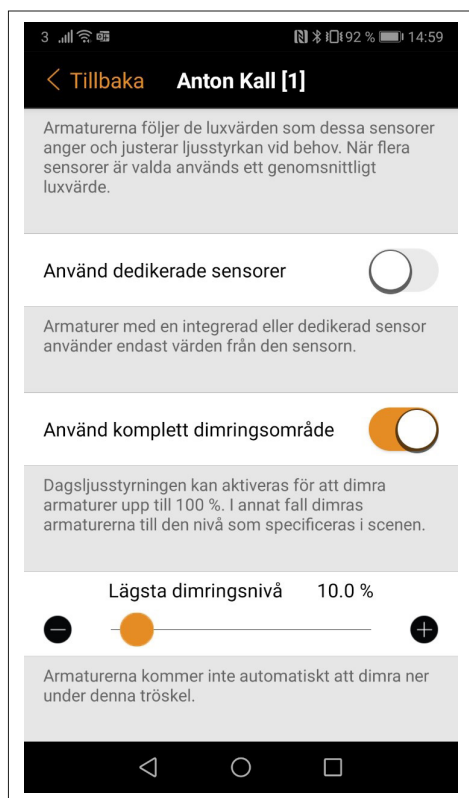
3 92 % 14:59

Tillbaka Anton Kall [1]

Armaturerna följer de luxvärden som dessa sensorer anger och justerar ljusstyrkan vid behov. När flera sensorer är valda används ett genomsnittligt luxvärde.

Använd dedikerade sensorer

Armaturer med en integrerad eller dedikerad sensor använder endast värden från den sensorn.

Använd komplett dimringsområde

Dagsljusstyrningen kan aktiveras för att dimra armaturer upp till 100 %. I annat fall dimras armaturerna till den nivå som specificeras i scenen.

Lägsta dimringsnivå 10.0 %

Armaturerna kommer inte automatiskt att dimra ner under denna tröskel.